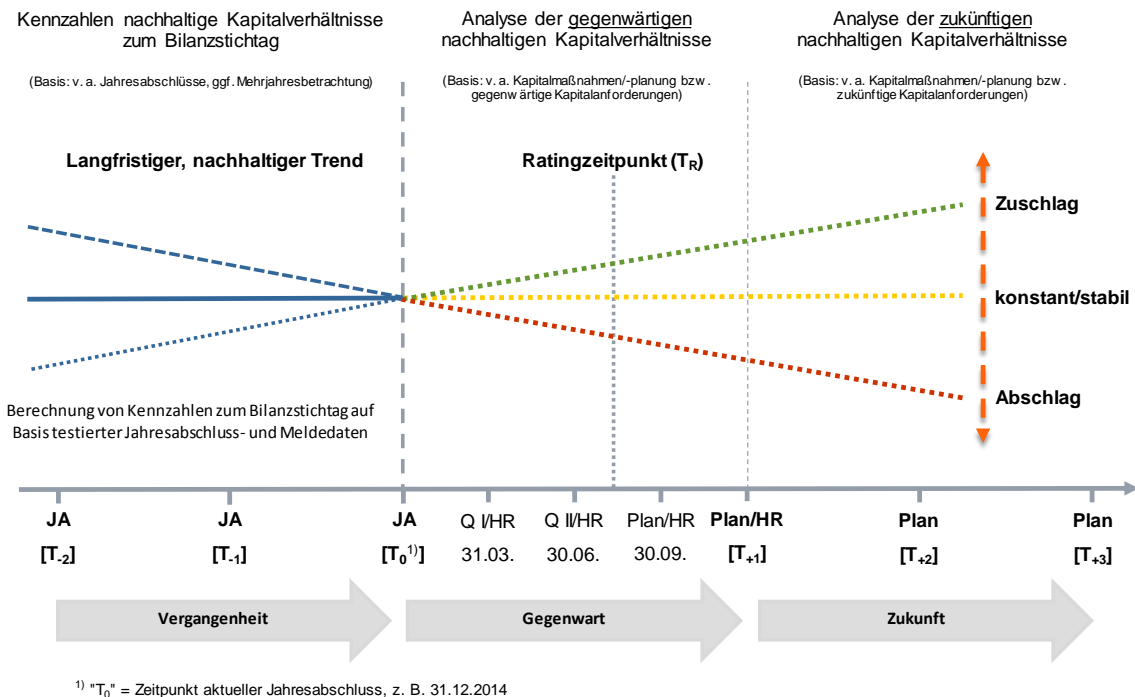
Kennzahlen nachhaltige Kapitalverhältnisse zum Bilanzstichtag

(Basis: v. a. Jahresabschlüsse, ggf. Mehrjahresbetrachtung)

Analyse der gegenwärtigen nachhaltigen Kapitalverhältnisse

(Basis: v. a. Kapitalmaßnahmen/-planung bzw. gegenwärtige Kapitalanforderungen)

Analyse der zukünftigen nachhaltigen Kapitalverhältnisse

(Basis: v. a. Kapitalmaßnahmen/-planung bzw. zukünftige Kapitalanforderungen)

Langfristiger, nachhaltiger Trend

Ratingzeitpunkt ($T_R$)

Zuschlag

konstant/stabil

Abschlag

Berechnung von Kennzahlen zum Bilanzstichtag auf Basis testierter Jahresabschluss- und Meldedaten

JA [$T_{-2}$]

JA [$T_{-1}$]

JA [$T_0$$^{1)}$]

Q I/HR 31.03.

Q II/HR 30.06.

Plan/HR 30.09.

Plan/HR [$T_{+1}$]

Plan [$T_{+2}$]

Plan [$T_{+3}$]

Vergangenheit

Gegenwart

Zukunft

$^{1)}$ "$T_0$" = Zeitpunkt aktueller Jahresabschluss, z. B. 31.12.2014